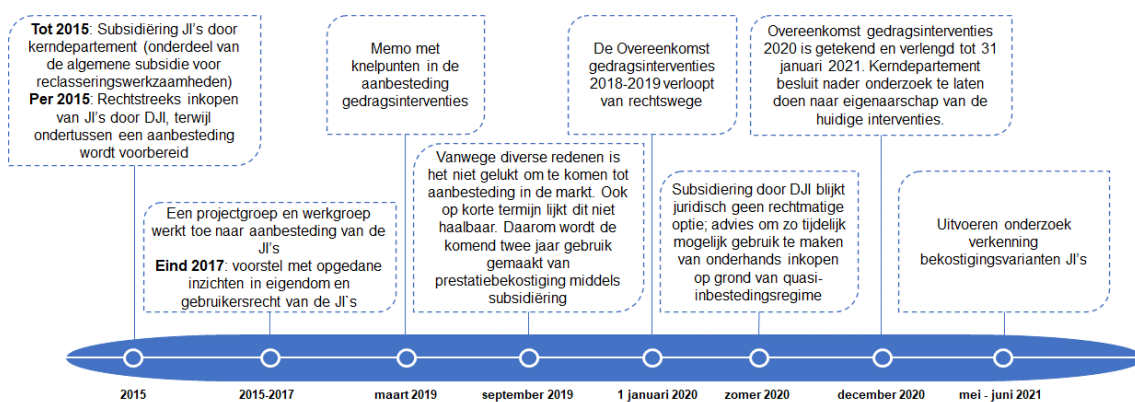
**Tot 2015**: Subsidiëring JI's door kerndepartement (onderdeel van de algemene subsidie voor reclasseringswerkzaamheden)
**Per 2015**: Rechtstreeks inkopen van JI's door DJI, terwijl ondertussen een aanbesteding wordt voorbereid

Een projectgroep en werkgroep werkt toe naar aanbesteding van de JI's
**Eind 2017**: voorstel met opgedane inzichten in eigendom en gebruikersrecht van de JI's

Memo met knelpunten in de aanbesteding gedragsinterventies

Vanwege diverse redenen is het niet gelukt om te komen tot aanbesteding in de markt. Ook op korte termijn lijkt dit niet haalbaar. Daarom wordt de komend twee jaar gebruik gemaakt van prestatiebekostiging middels subsidiëring

De Overeenkomst gedragsinterventies 2018-2019 verloopt van rechtswege

Subsidiering door DJI blijkt juridisch geen rechtmatige optie; advies om zo tijdelijk mogelijk gebruik te maken van onderhands inkopen op grond van quasi-inbestedingsregime

Overeenkomst gedragsinterventies 2020 is getekend en verlengd tot 31 januari 2021. Kerndepartement besluit nader onderzoek te laten doen naar eigenaarschap van de huidige interventies.

Uitvoeren onderzoek verkenning bekostigingsvarianten JI's

2015
2015-2017
maart 2019
september 2019
1 januari 2020
zomer 2020
december 2020
mei - juni 2021